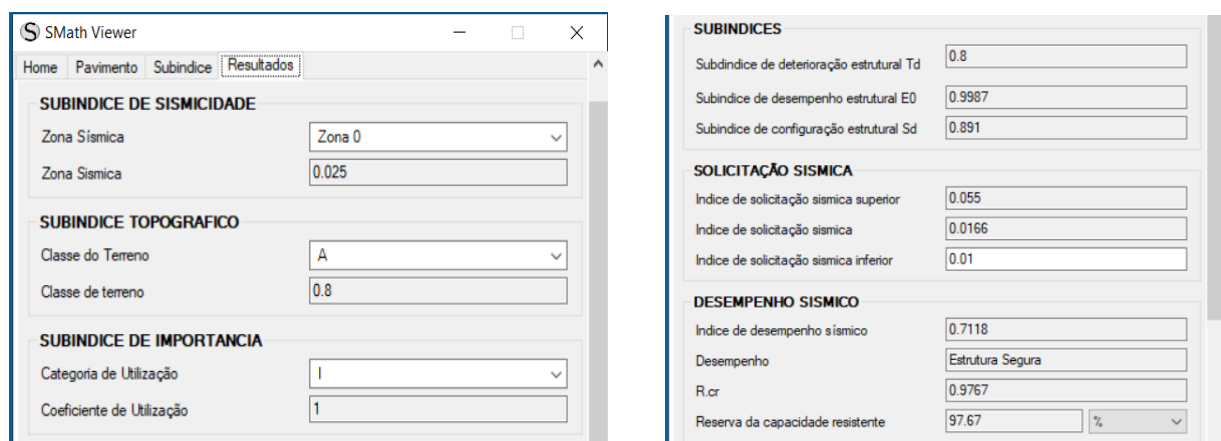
SMath Viewer

Home | Pavimento | Subindice | Resultados

SUBINDICE DE SISMICIDADE

Zona Sísmica | Zona 0

Zona Sismica | 0.025

SUBINDICE TOPOGRAFICO

Classe do Terreno | A

Classe de terreno | 0.8

SUBINDICE DE IMPORTANCIA

Categoria de Utilização | I

Coeficiente de Utilização | 1

SUBINDICES

Subdindice de deterioração estrutural Td | 0.8

Subindice de desempenho estrutural E0 | 0.9987

Subindice de configuração estrutural Sd | 0.891

SOLICITAÇÃO SISMICA

Indice de solicitação sismica superior | 0.055

Indice de solicitação sismica | 0.0166

Indice de solicitação sismica inferior | 0.01

DESEMPENHO SISMICO

Indice de desempenho sísmico | 0.7118

Desempenho | Estrutura Segura

R.cr | 0.9767

Reserva da capacidade resistente | 97.67 | %